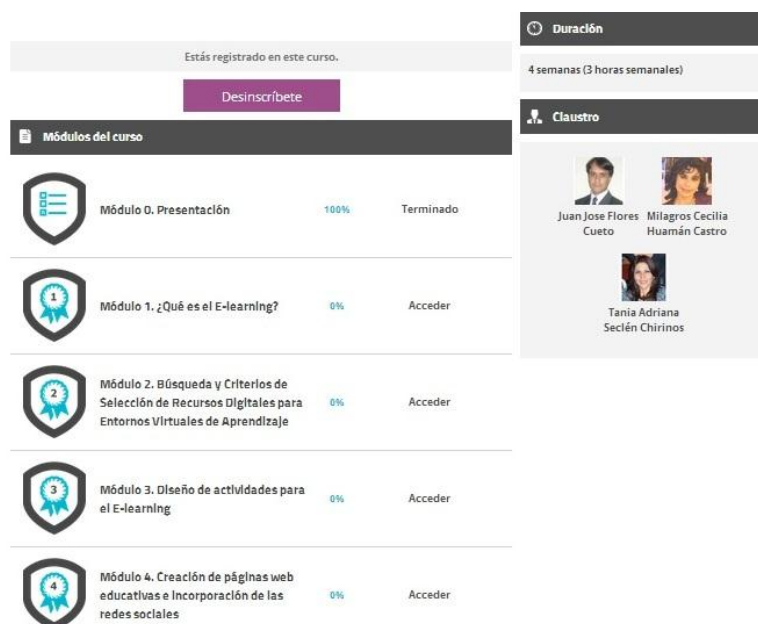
Estás registrado en este curso.

Desinscríbete

Módulos del curso

Módulo 0. Presentación 100% Terminado

1

Módulo 1. ¿Qué es el E-learning? 0% Acceder

2

Módulo 2. Búsqueda y Criterios de Selección de Recursos Digitales para Entornos Virtuales de Aprendizaje 0% Acceder

3

Módulo 3. Diseño de actividades para el E-learning 0% Acceder

4

Módulo 4. Creación de páginas web educativas e incorporación de las redes sociales 0% Acceder

Duración

4 semanas (3 horas semanales)

Claustro

Juan Jose Flores Cueto

Milagros Cecilia Huamán Castro

Tania Adriana Seclén Chirinos